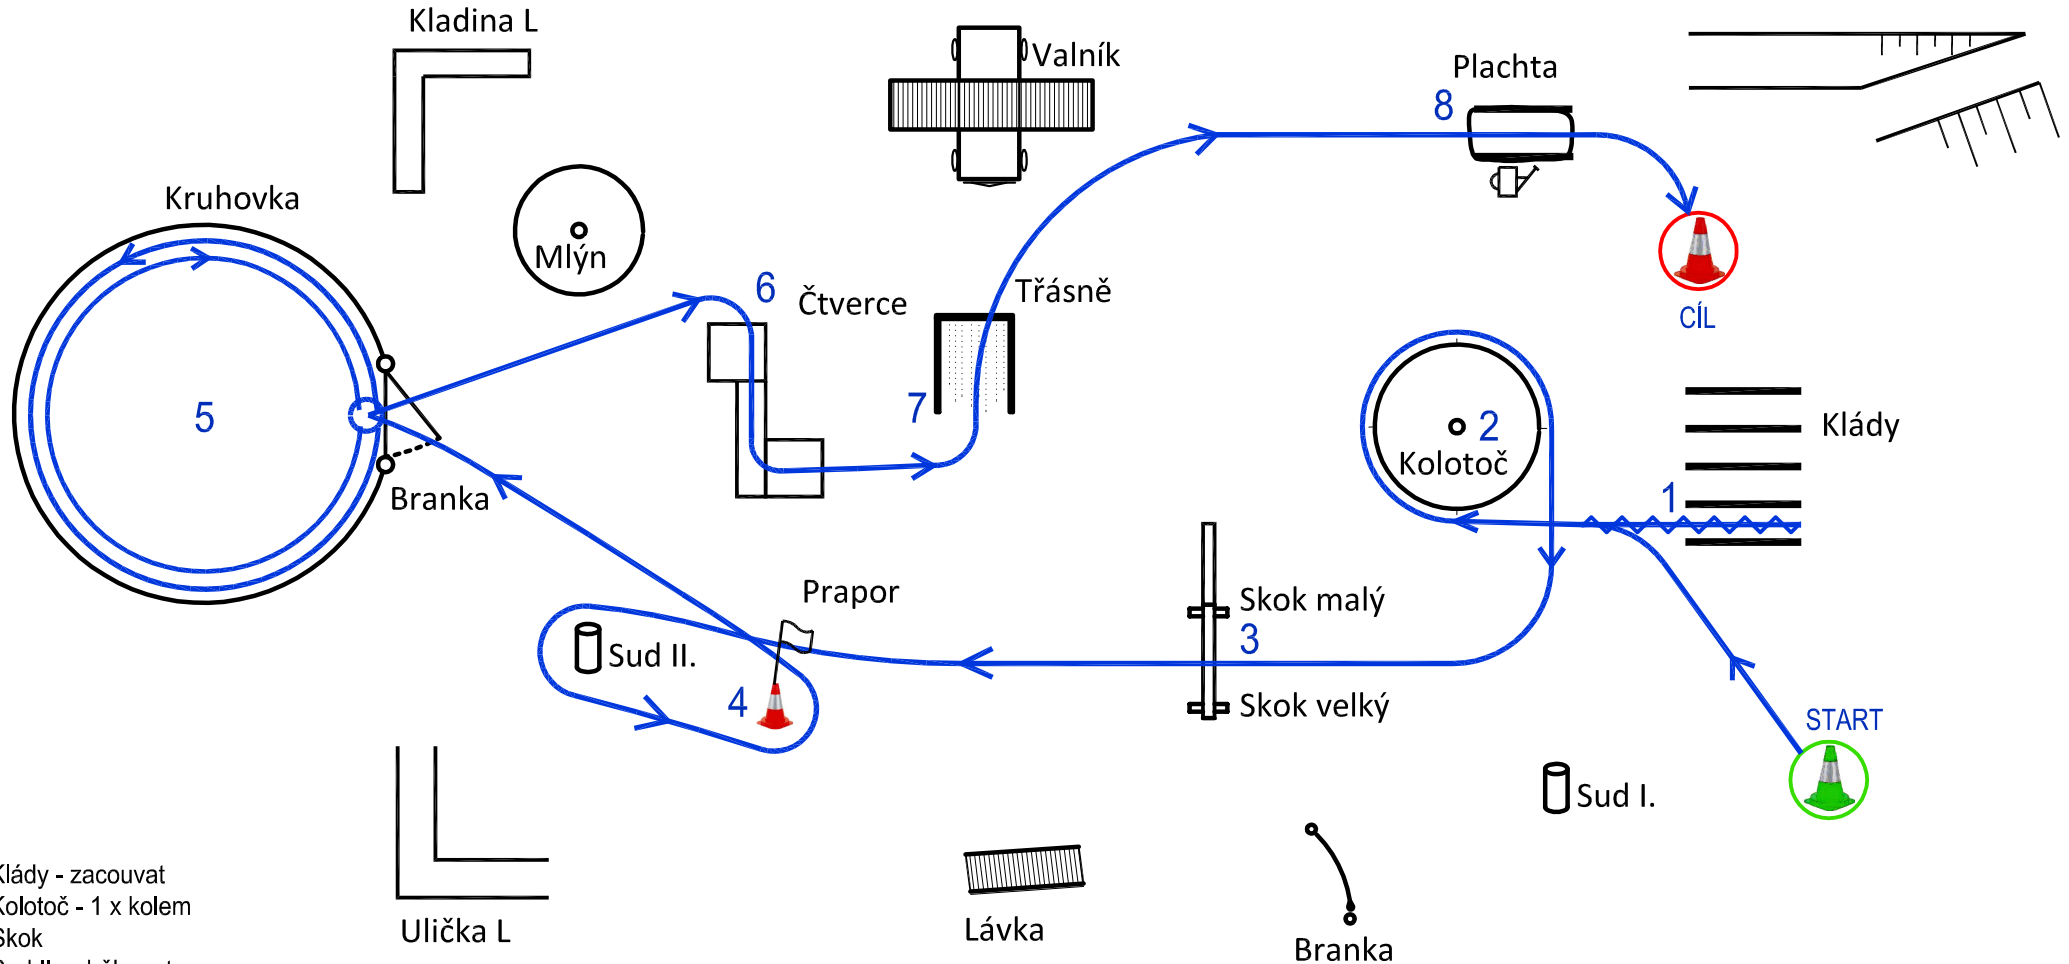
Kladina L

Valník

Plachta

8

Kruhovka

Mlýn

6

Čtverce

Třásně

CÍL

5

7

2

Kolotoč

Klády

Branka

1

Prapor

Skok malý

3

Sud II.

4

Skok velký

START

Sud I.

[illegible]lády - zacouvat
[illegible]olotoč - 1 x kolem
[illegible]kok
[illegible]

Ulička L

Lávka

Branka